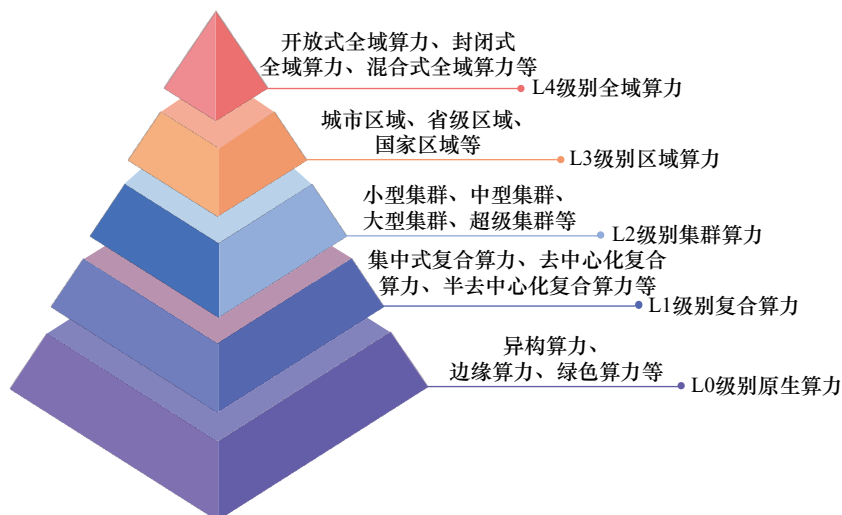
开放式全域算力、封闭式全域算力、混合式全域算力等

L4级别全域算力

城市区域、省级区域、国家区域等

L3级别区域算力

小型集群、中型集群、大型集群、超级集群等

L2级别集群算力

集中式复合算力、去中心化复合算力、半去中心化复合算力等

L1级别复合算力

异构算力、边缘算力、绿色算力等

L0级别原生算力